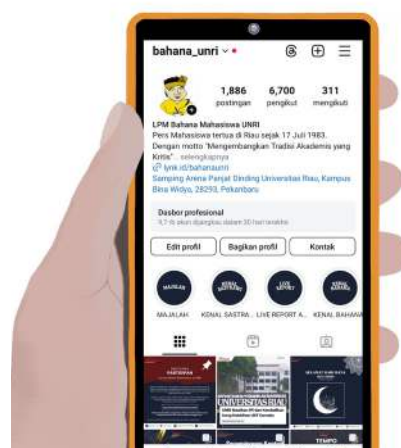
bahana_unri

1,886 postingan
6,700 pengikut
311 mengikuti

LPM Bahana Mahasiswa UNRI
Pers Mahasiswa tertua di Riau sejak 17 Juli 1983. Dengan motto "Mengembangkan Tradisi Akademis yang Kritis". selengkapnya
lynk.id/bahanaunri
Samping Arena Panjat Dinding Universitas Riau, Kampus Bina Widya, 28293, Pekanbaru

Dasbor profesional
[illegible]

Edit profil
Bagikan profil
Kontak

MAJALAH
KENAL SASTRA...
LIVE REPORT A...
KENAL BAHANA

UNIVERSITAS RIAU
TEMPO